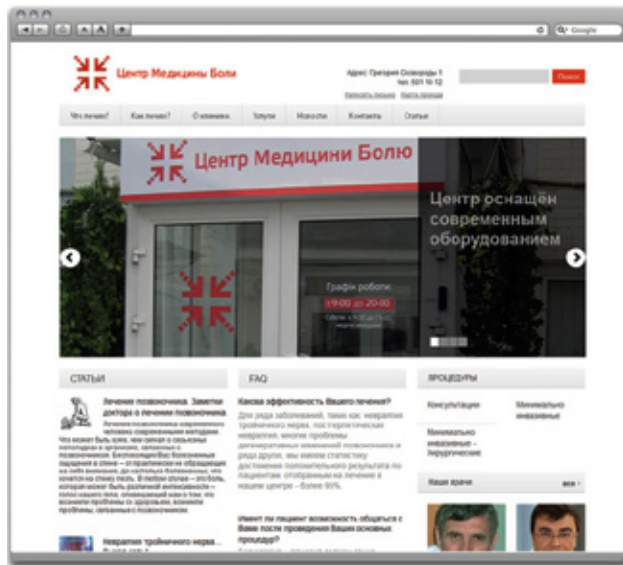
Google

Центр Медицины Боли

Адрес: Григория Сковороды 5
тел: 501 16 12
Написать письмо Карта проезда

Поиск

Что лечим? Как лечим? О клинике Услуги Новости Контакты Статьи

Центр Медицини Болю

Центр оснащён современным оборудованием

Графік роботи:
з 9:00 до 20:00

СТАТЬИ

Лечение позвоночника. Заметки доктора о лечении позвоночника

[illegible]

Невралгия тройничного нерва...

FAQ

Какова эффективность Вашего лечения?

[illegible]

Имеет ли пациент возможность общаться с Вами после проведения Ваших основных процедур?

ПРОЦЕДУРЫ

Консультации

Минимально инвазивные

Минимально инвазивные - Хирургические

Наши врачи

все